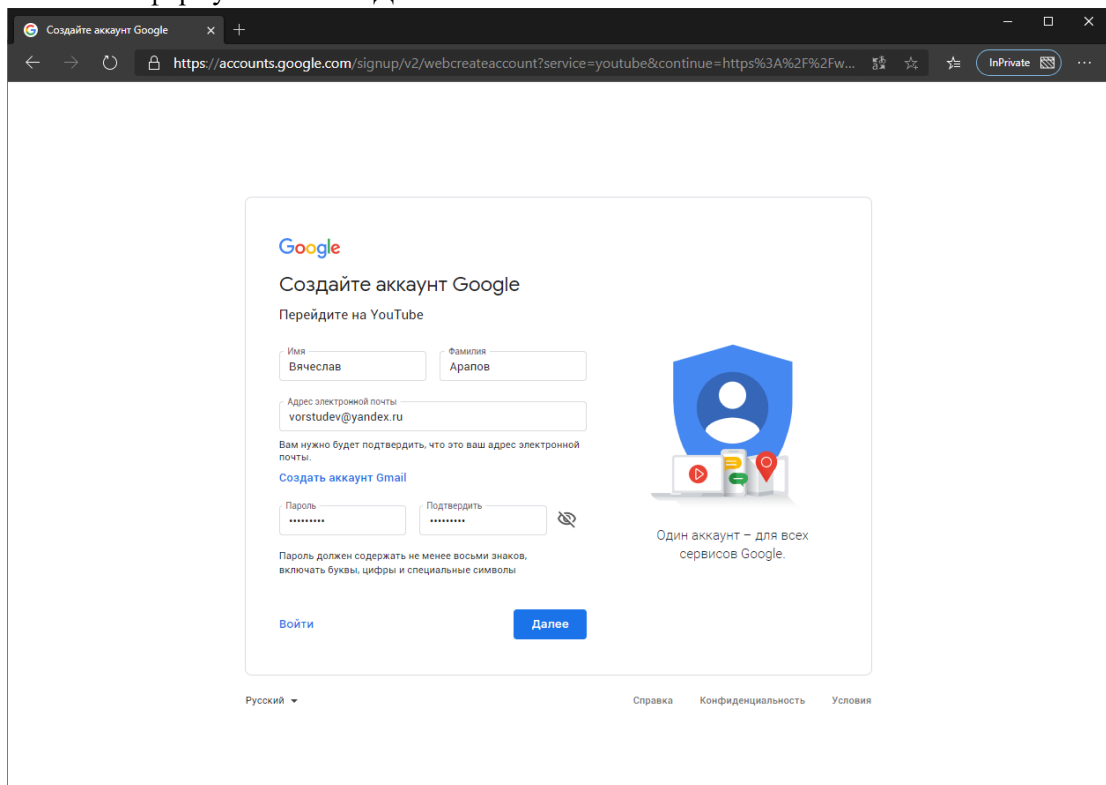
Создайте аккаунт Google

https://accounts.google.com/signup/v2/webcreateaccount?service=youtube&continue=https%3A%2F%2Fw...

InPrivate

Google

Создайте аккаунт Google

Перейдите на YouTube

Имя
Вячеслав

Фамилия
Арапов

Адрес электронной почты
vorstudev@yandex.ru

Вам нужно будет подтвердить, что это ваш адрес электронной почты.

Создать аккаунт Gmail

Пароль
•••••••••

Подтвердить
•••••••••

Пароль должен содержать не менее восьми знаков, включать буквы, цифры и специальные символы

Войти

Далее

Один аккаунт – для всех сервисов Google.

Русский

Справка Конфиденциальность Условия